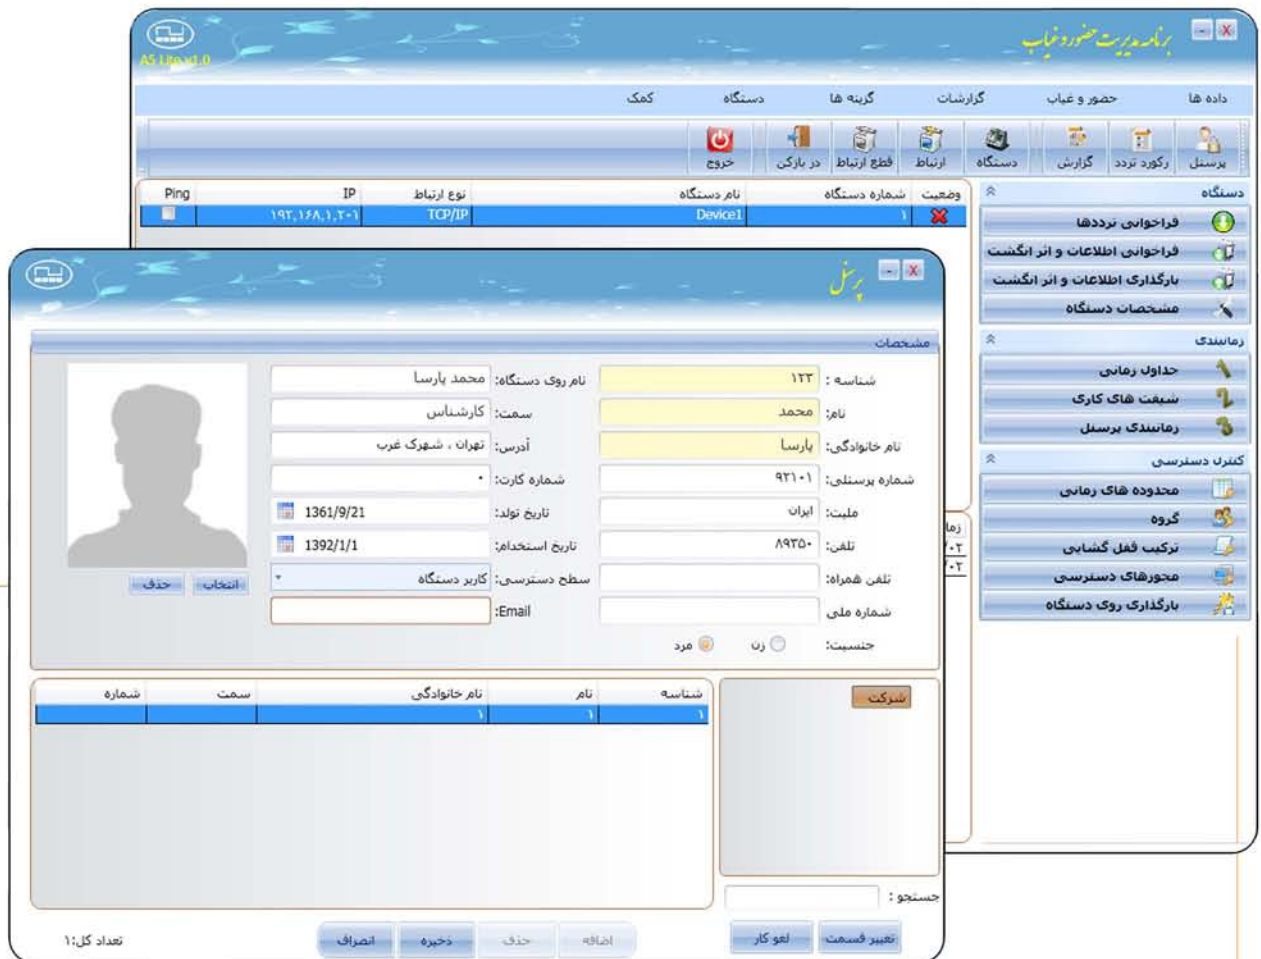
AS Lite v1.0

برنامه مدیریت حضور و غیاب

داده ها | حضور و غیاب | گزارشات | گزینه ها | دستگاه | کمک

پرسنل | رکورد تردد | گزارش | دستگاه | ارتباط | قطع ارتباط | در بازکن | خروج

دستگاه

| وضعیت | شماره دستگاه | نام دستگاه | نوع ارتباط | IP | Ping |
|---|---|---|---|---|---|
| | ۱ | Device1 | TCP/IP | ۱۹۲.۱۶۸.۱.۲۰۱ | |

فراخوانی ترددها
فراخوانی اطلاعات و اثر انگشت
بارگذاری اطلاعات و اثر انگشت
مشخصات دستگاه

زمانبندی
جداول زمانی
شیفت های کاری
زمانبندی پرسنل

کنترل دسترسی
محدوده های زمانی
گروه
ترکیب قفل گشایی
مجوزهای دسترسی
بارگذاری روی دستگاه

زما
۰۲
۰۲

پرسنل

مشخصات

شناسه : ۱۲۳
نام: محمد
نام خانوادگی: پارسا
شماره پرسنلی: ۹۲۱۰۱
ملیت: ایران
تلفن: ۸۹۳۵۰
تلفن همراه:
شماره ملی:
جنسیت: زن مرد

نام روی دستگاه: محمد پارسا
سمت: کارشناس
آدرس: تهران ، شهرک غرب
شماره کارت: ۰
تاریخ تولد: 1361/9/21
تاریخ استخدام: 1392/1/1
سطح دسترسی: کاربر دستگاه
Email:

انتخاب | حذف

شرکت

| شناسه | نام | نام خانوادگی | سمت | شماره |
|---|---|---|---|---|
| ۱ | ۱ | ۱ | | |

جستجو :

تغییر قسمت | لغو کار | اضافه | حذف | ذخیره | انصراف

تعداد کل:۱